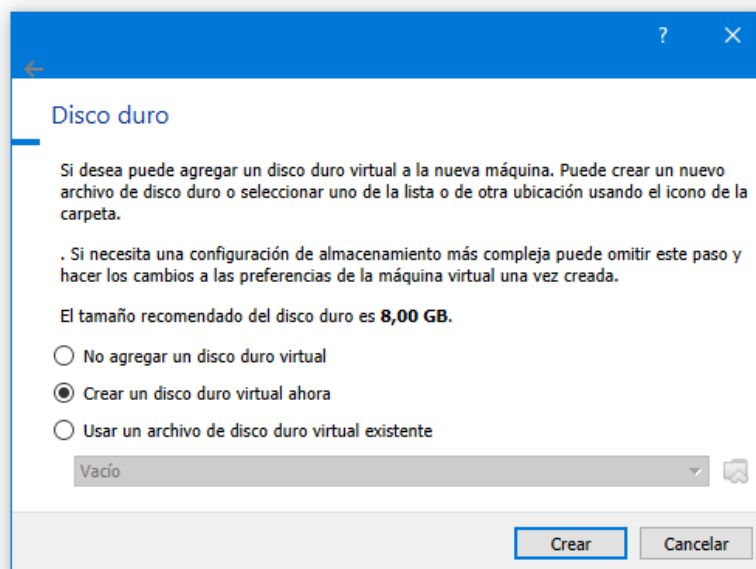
?
×

Disco duro

Si desea puede agregar un disco duro virtual a la nueva máquina. Puede crear un nuevo archivo de disco duro o seleccionar uno de la lista o de otra ubicación usando el icono de la carpeta.

. Si necesita una configuración de almacenamiento más compleja puede omitir este paso y hacer los cambios a las preferencias de la máquina virtual una vez creada.

El tamaño recomendado del disco duro es **8,00 GB**.

No agregar un disco duro virtual

Crear un disco duro virtual ahora

Usar un archivo de disco duro virtual existente

Vacío

Crear
Cancelar